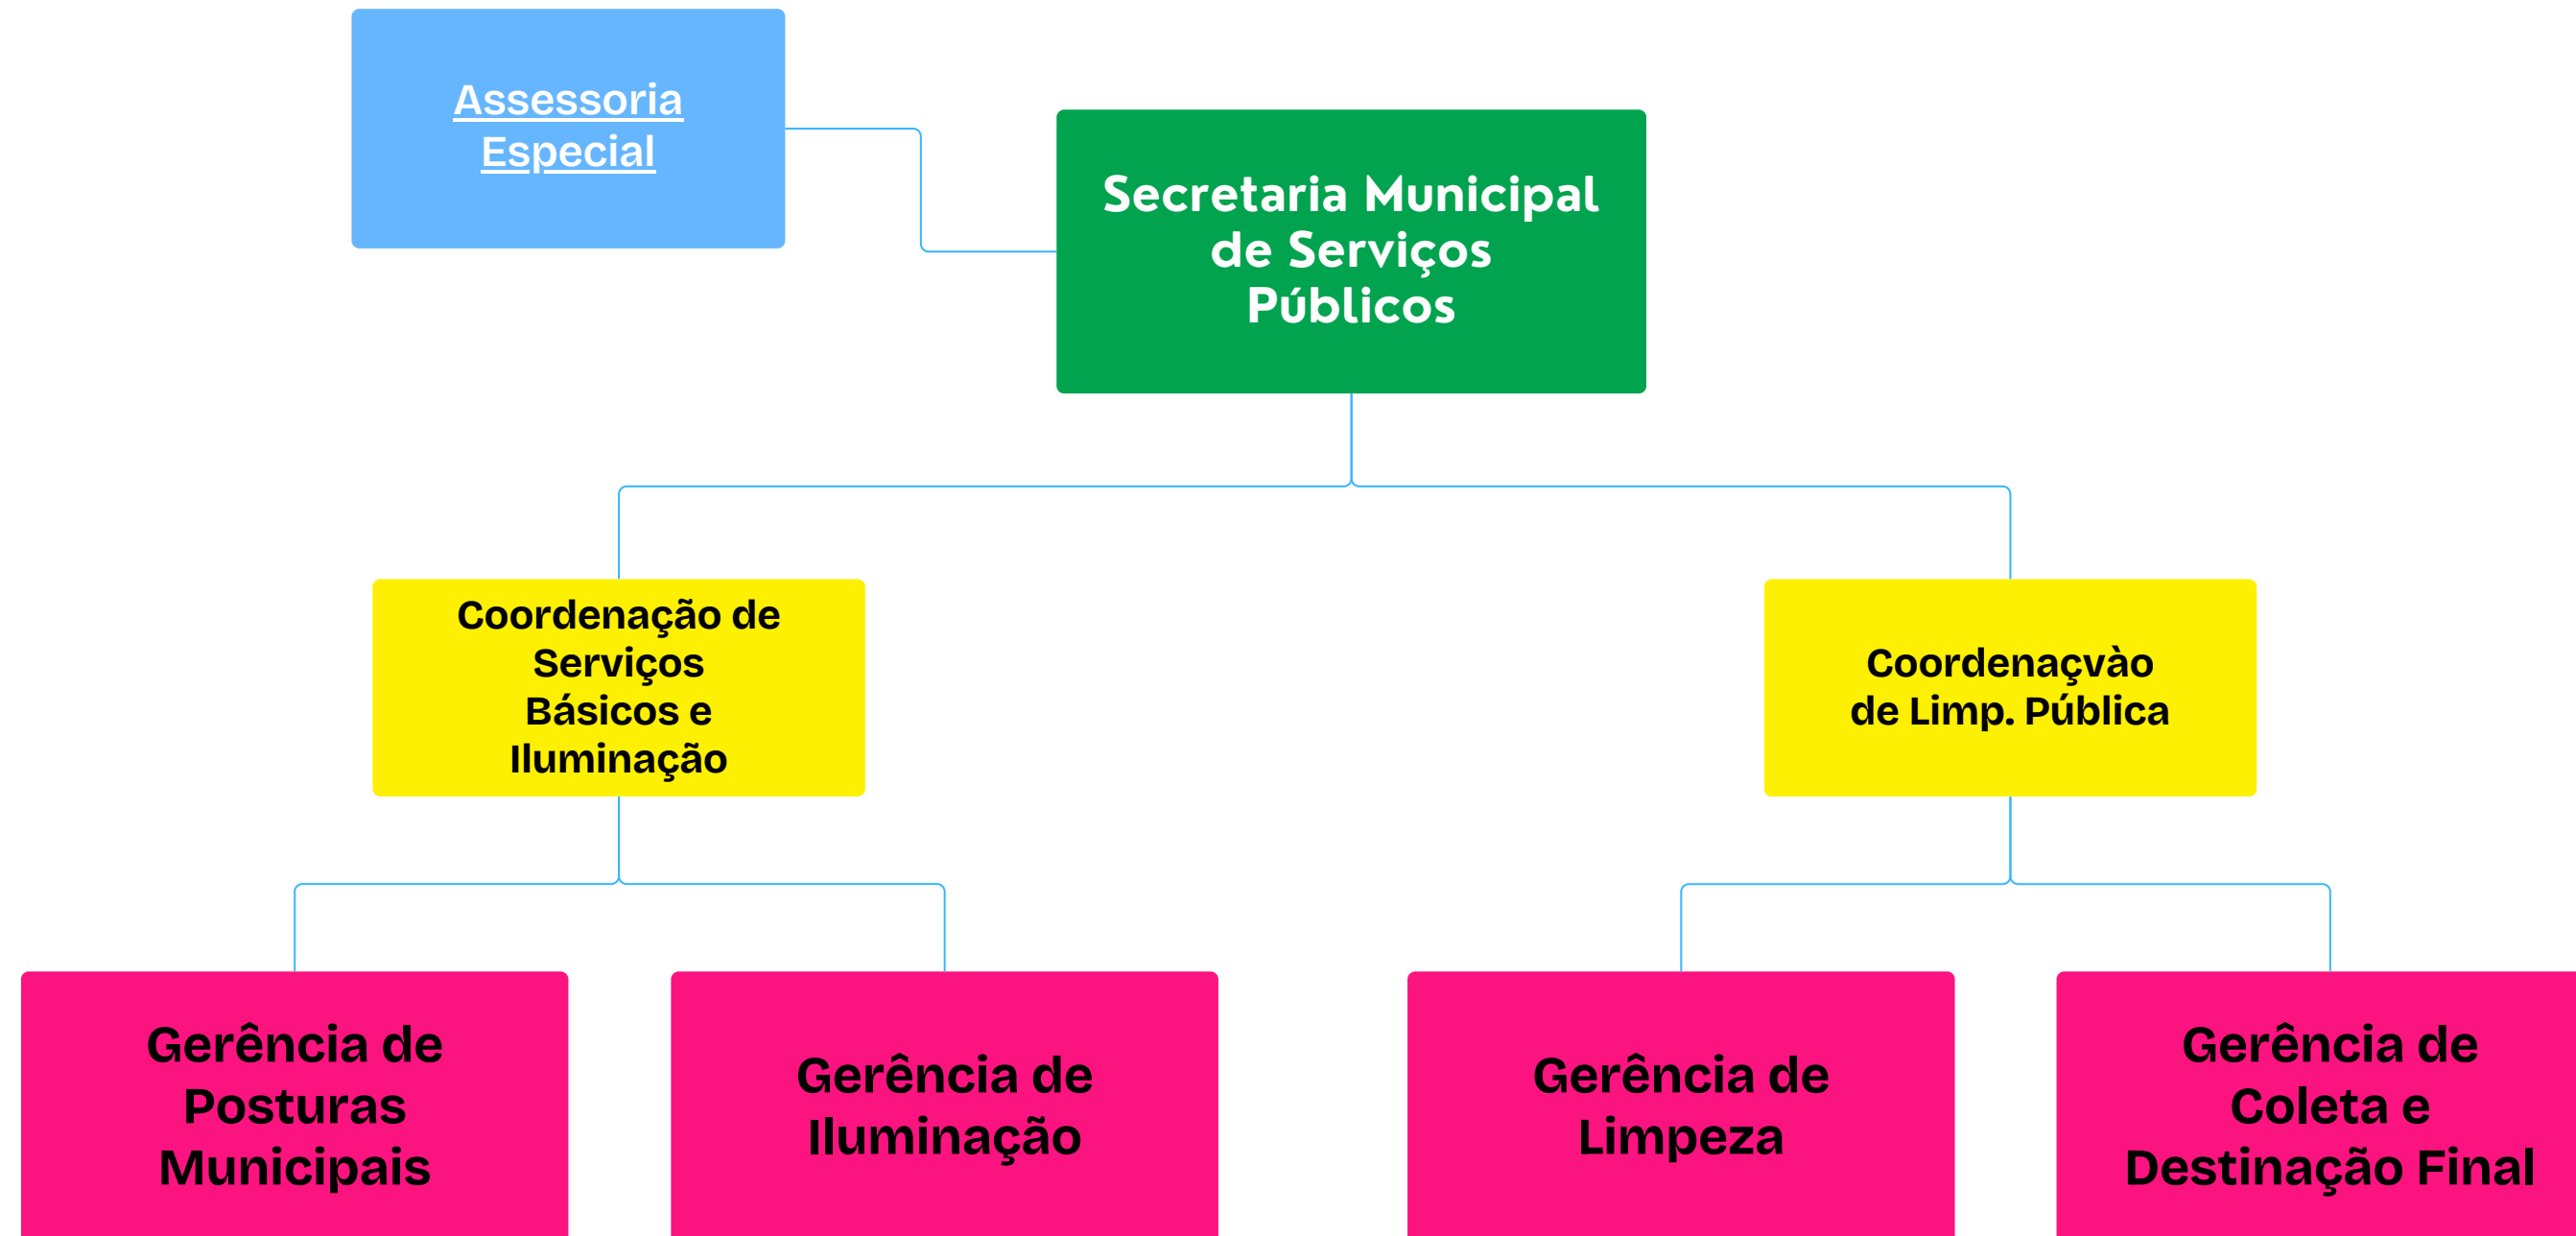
Assessoria Especial

Secretaria Municipal de Serviços Públicos

Coordenação de Serviços Básicos e Iluminação

Coordenaçvào de Limp. Pública

Gerência de Posturas Municipais

Gerência de Iluminação

Gerência de Limpeza

Gerência de Coleta e Destinação Final